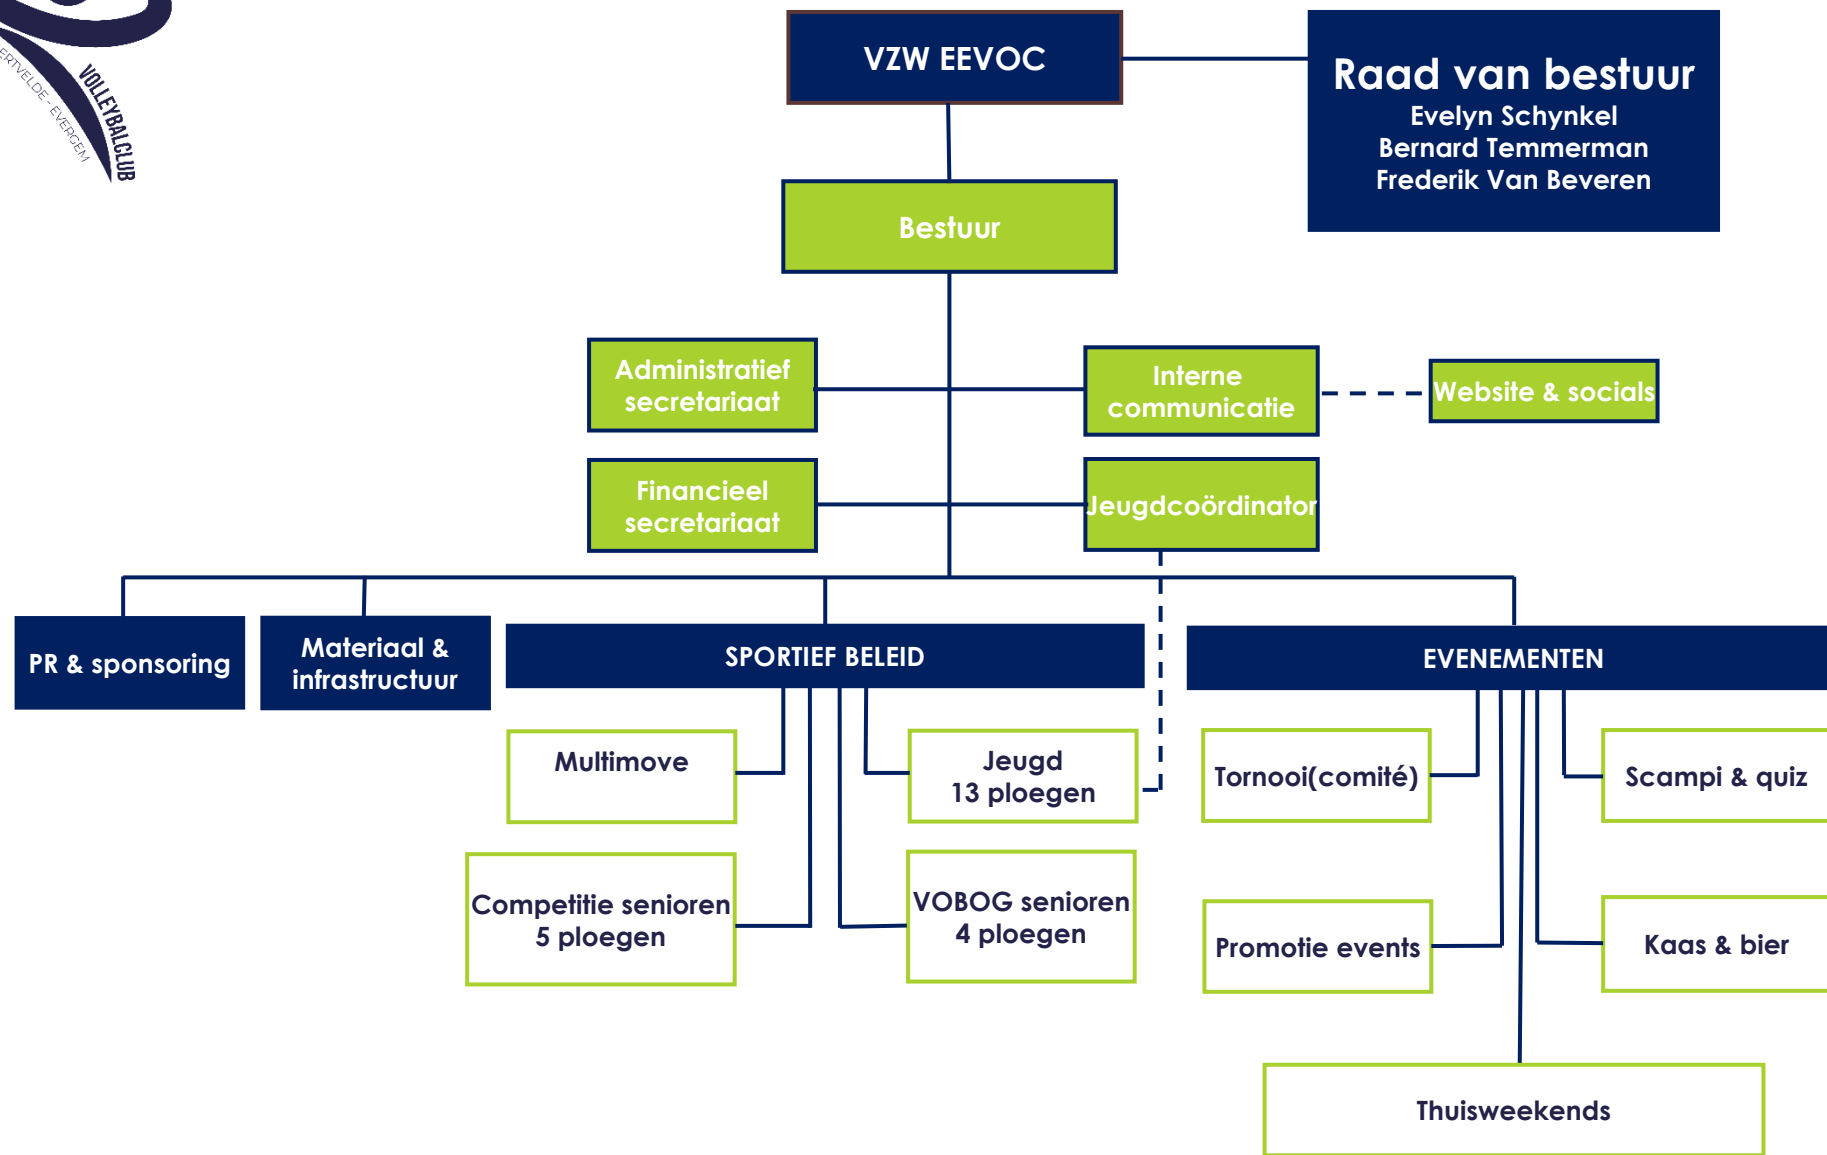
ERTVELDE - EVERGEM
VOLLEYBALCLUB

VZW EEVOC

Raad van bestuur
Evelyn Schynkel
Bernard Temmerman
Frederik Van Beveren

Bestuur

Administratief secretariaat

Interne communicatie

Website & socials

Financieel secretariaat

Jeugdcoördinator

PR & sponsoring

Materiaal & infrastructuur

SPORTIEF BELEID

EVENEMENTEN

Multimove

Jeugd
13 ploegen

Competitie senioren
5 ploegen

VOBOG senioren
4 ploegen

Tornooi(comité)

Scampi & quiz

Promotie events

Kaas & bier

Thuisweekends